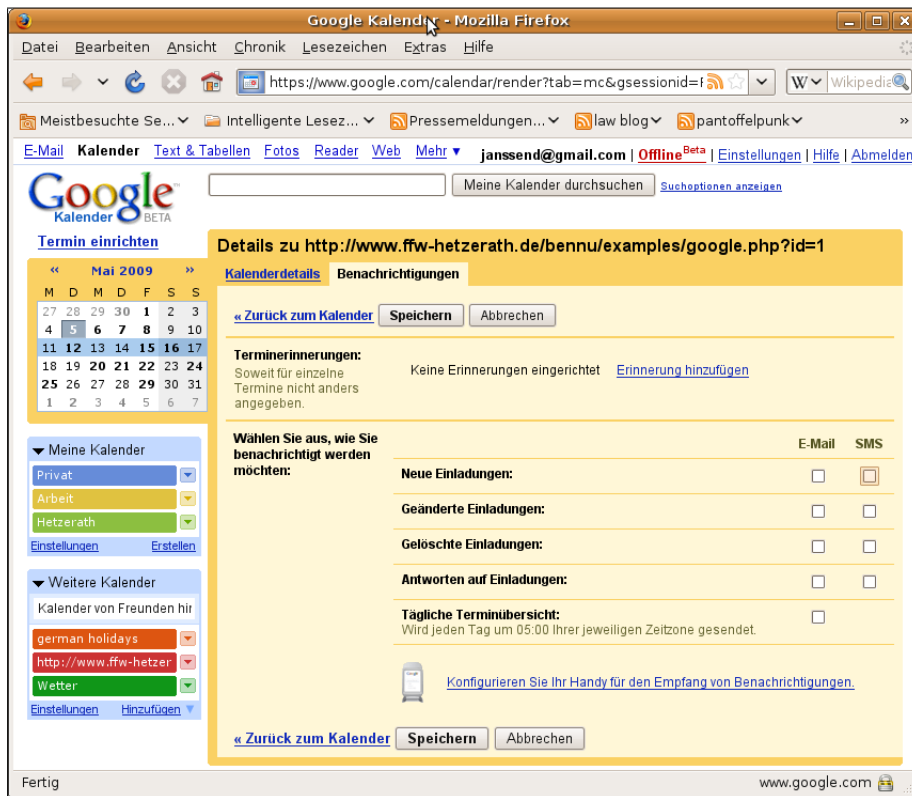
Google Kalender - Mozilla Firefox

Datei Bearbeiten Ansicht Chronik Lesezeichen Extras Hilfe

https://www.google.com/calendar/render?tab=mc&gsessionid=

Wikipedia

Meistbesuchte Se... Intelligente Lesez... Pressemeldungen... law blog pantoffelpunk »

E-Mail Kalender Text & Tabellen Fotos Reader Web Mehr ▾ janssend@gmail.com | Offline Beta | Einstellungen | Hilfe | Abmelden

Google Kalender BETA

Meine Kalender durchsuchen Suchoptionen anzeigen

Termin einrichten

« Mai 2009 »

| M | D | M | D | F | S | S |
|---|---|---|---|---|---|---|
| 27 | 28 | 29 | 30 | 1 | 2 | 3 |
| 4 | 5 | 6 | 7 | 8 | 9 | 10 |
| 11 | 12 | 13 | 14 | 15 | 16 | 17 |
| 18 | 19 | 20 | 21 | 22 | 23 | 24 |
| 25 | 26 | 27 | 28 | 29 | 30 | 31 |
| 1 | 2 | 3 | 4 | 5 | 6 | 7 |

Meine Kalender
Privat
Arbeit
Hetzerath
Einstellungen Erstellen

Weitere Kalender
Kalender von Freunden hir
german holidays
http://www.ffw-hetzer
Wetter
Einstellungen Hinzufügen

Details zu http://www.ffw-hetzerath.de/bennu/examples/google.php?id=1

Kalenderdetails Benachrichtigungen

« Zurück zum Kalender Speichern Abbrechen

Terminerinnerungen:
Soweit für einzelne Termine nicht anders angegeben.

Keine Erinnerungen eingerichtet Erinnerung hinzufügen

Wählen Sie aus, wie Sie benachrichtigt werden möchten:

E-Mail SMS

Neue Einladungen:

Geänderte Einladungen:

Gelöschte Einladungen:

Antworten auf Einladungen:

Tägliche Terminübersicht:
Wird jeden Tag um 05:00 Ihrer jeweiligen Zeitzone gesendet.

Konfigurieren Sie Ihr Handy für den Empfang von Benachrichtigungen.

« Zurück zum Kalender Speichern Abbrechen

Fertig

www.google.com